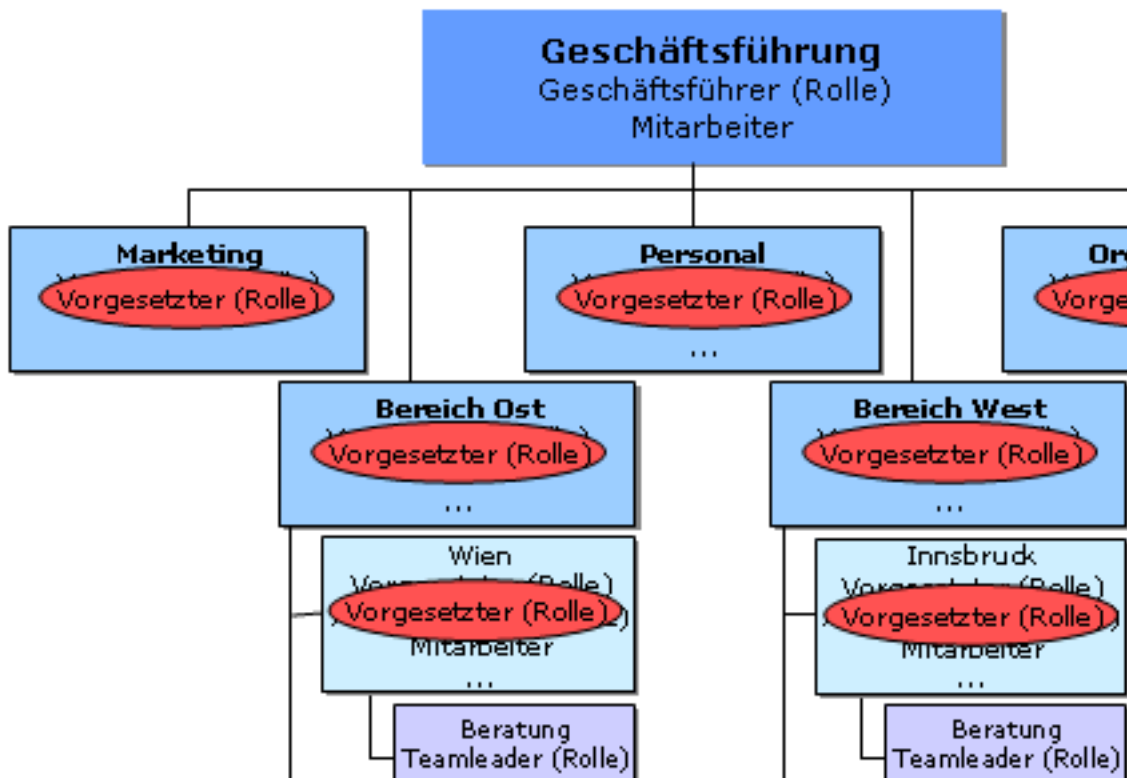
Geschäftsführung
Geschäftsführer (Rolle)
Mitarbeiter

Marketing
Vorgesetzter (Rolle)

Personal
Vorgesetzter (Rolle)
...

Or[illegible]
Vorge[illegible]

Bereich Ost
Vorgesetzter (Rolle)
...

Wien
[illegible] (Rolle)
Vorgesetzter (Rolle)
Mitarbeiter
...

Beratung
Teamleader (Rolle)

Bereich West
Vorgesetzter (Rolle)
...

Innsbruck
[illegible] (Rolle)
Vorgesetzter (Rolle)
Mitarbeiter
...

Beratung
Teamleader (Rolle)